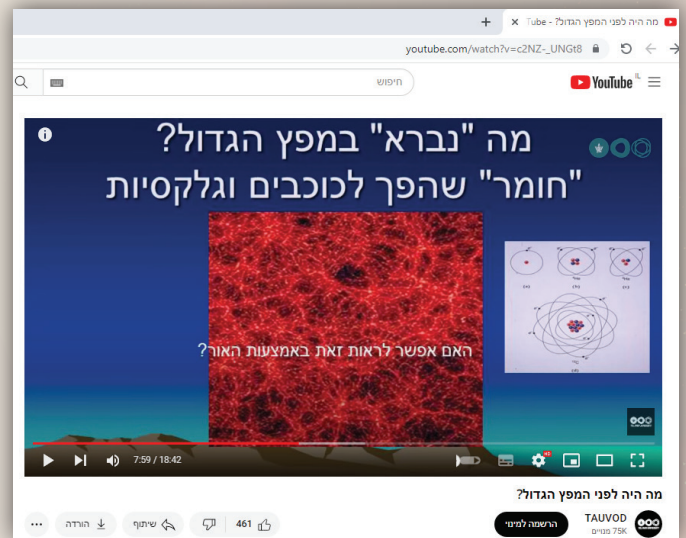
מה היה לפני המפץ הגדול? - Tube

youtube.com/watch?v=c2NZ-_UNGt8

YouTube IL

חיפוש

מה "נברא" במפץ הגדול?
"חומר" שהפך לכוכבים וגלקסיות

האם אפשר לראות זאת באמצעות האור?

7:59 / 18:42

מה היה לפני המפץ הגדול?

TAUVOD
75K מנויים

הרשמה למנוי

461

שיתוף

הורדה

...